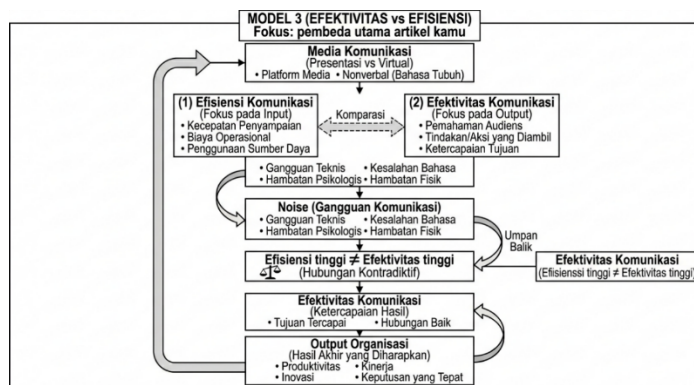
MODEL 3 (EFEKTIVITAS vs EFISIENSI)
Fokus: pembeda utama artikel kamu

Media Komunikasi
(Presentasi vs Virtual)
• Platform Media • Nonverbal (Bahasa Tubuh)

(1) Efisiensi Komunikasi
(Fokus pada Input)
• Kecepatan Penyampaian
• Biaya Operasional
• Penggunaan Sumber Daya

Komparasi

(2) Efektivitas Komunikasi
(Fokus pada Output)
• Pemahaman Audiens
• Tindakan/Aksi yang Diambil
• Ketercapaian Tujuan

• Gangguan Teknis • Kesalahan Bahasa
• Hambatan Psikologis • Hambatan Fisik

Noise (Gangguan Komunikasi)
• Gangguan Teknis • Kesalahan Bahasa
• Hambatan Psikologis • Hambatan Fisik

Umpan Balik

Efisiensi tinggi ≠ Efektivitas tinggi
(Hubungan Kontradiktif)

Efektivitas Komunikasi
(Efisiensi tinggi ≠ Efektivitas tinggi)

Efektivitas Komunikasi
(Ketercapaian Hasil)
• Tujuan Tercapai • Hubungan Baik

Output Organisasi
(Hasil Akhir yang Diharapkan)
• Produktivitas • Kinerja
• Inovasi • Keputusan yang Tepat